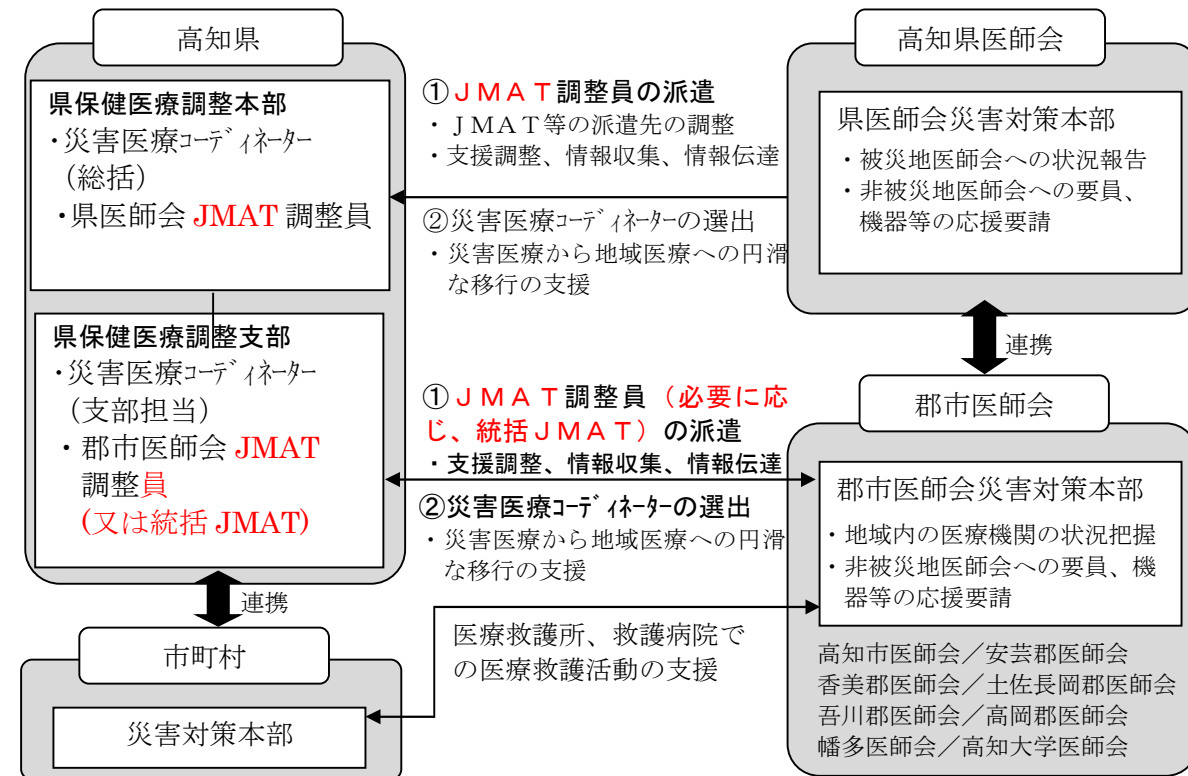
高知県

県保健医療調整本部
・災害医療ｺｰﾃﾞｨﾈｰﾀｰ（総括）
・県医師会 JMAT 調整員

県保健医療調整支部
・災害医療ｺｰﾃﾞｨﾈｰﾀｰ（支部担当）
・郡市医師会 JMAT 調整員
（又は統括 JMAT）

①ＪＭＡＴ調整員の派遣
・ＪＭＡＴ等の派遣先の調整
・支援調整、情報収集、情報伝達

②災害医療ｺｰﾃﾞｨﾈｰﾀｰの選出
・災害医療から地域医療への円滑な移行の支援

高知県医師会

県医師会災害対策本部
・被災地医師会への状況報告
・非被災地医師会への要員、機器等の応援要請

連携

①ＪＭＡＴ調整員（必要に応じ、統括ＪＭＡＴ）の派遣
・支援調整、情報収集、情報伝達

②災害医療ｺｰﾃﾞｨﾈｰﾀｰの選出
・災害医療から地域医療への円滑な移行の支援

郡市医師会

郡市医師会災害対策本部
・地域内の医療機関の状況把握
・非被災地医師会への要員、機器等の応援要請

連携

市町村

災害対策本部

医療救護所、救護病院での医療救護活動の支援

高知市医師会／安芸郡医師会
香美郡医師会／土佐長岡郡医師会
吾川郡医師会／高岡郡医師会
幡多医師会／高知大学医師会